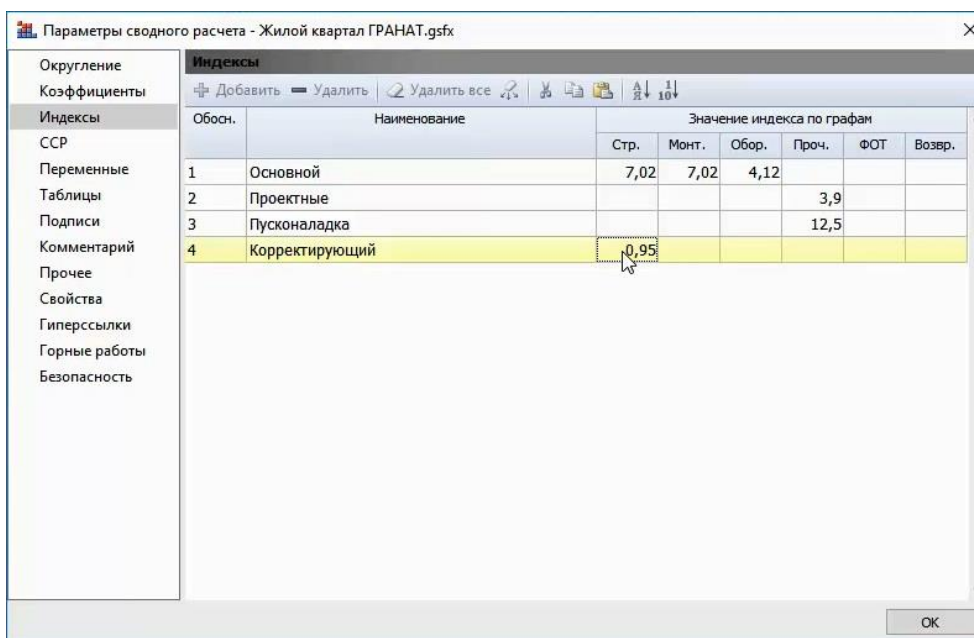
Параметры сводного расчета - Жилой квартал ГРАНАТ.gsfx

Округление
Коэффициенты
Индексы
ССР
Переменные
Таблицы
Подписи
Комментарий
Прочее
Свойства
Гиперссылки
Горные работы
Безопасность

Индексы

Добавить Удалить Удалить все

| Обосн. | Наименование | Стр. | Монт. | Обор. | Проч. | ФОТ | Возвр. |
|---|---|---|---|---|---|---|---|
| | | Значение индекса по графам | | | | | |
| 1 | Основной | 7,02 | 7,02 | 4,12 | | | |
| 2 | Проектные | | | | 3,9 | | |
| 3 | Пусконаладка | | | | 12,5 | | |
| 4 | Корректирующий | 0,95 | | | | | |

OK